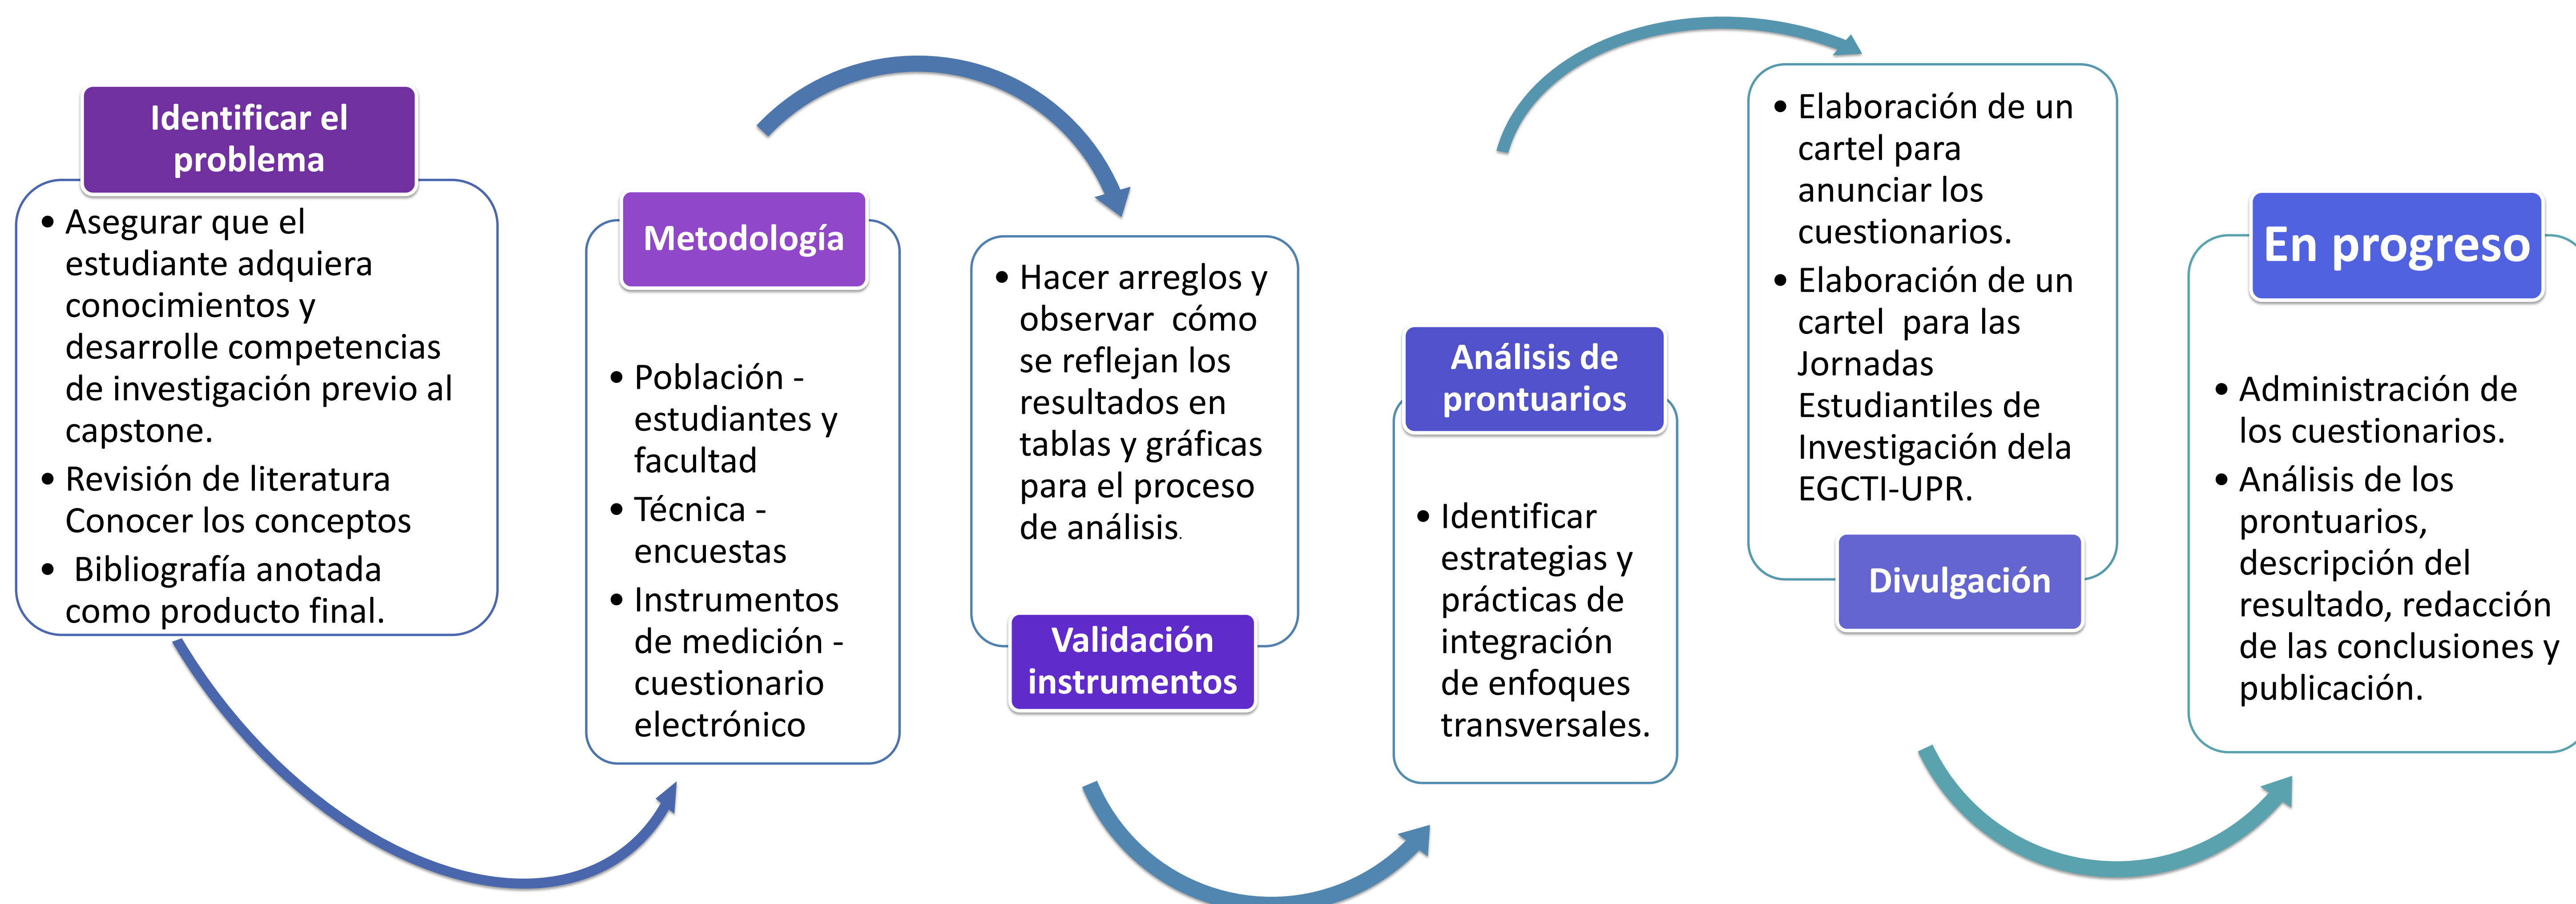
Identificar el problema

• Asegurar que el estudiante adquiera conocimientos y desarrolle competencias de investigación previo al capstone.
• Revisión de literatura Conocer los conceptos
• Bibliografía anotada como producto final.

Metodología

• Población - estudiantes y facultad
• Técnica - encuestas
• Instrumentos de medición - cuestionario electrónico

• Hacer arreglos y observar cómo se reflejan los resultados en tablas y gráficas para el proceso de análisis.

Validación instrumentos

Análisis de prontuarios

• Identificar estrategias y prácticas de integración de enfoques transversales.

• Elaboración de un cartel para anunciar los cuestionarios.
• Elaboración de un cartel para las Jornadas Estudiantiles de Investigación dela EGCTI-UPR.

Divulgación

En progreso

• Administración de los cuestionarios.
• Análisis de los prontuarios, descripción del resultado, redacción de las conclusiones y publicación.